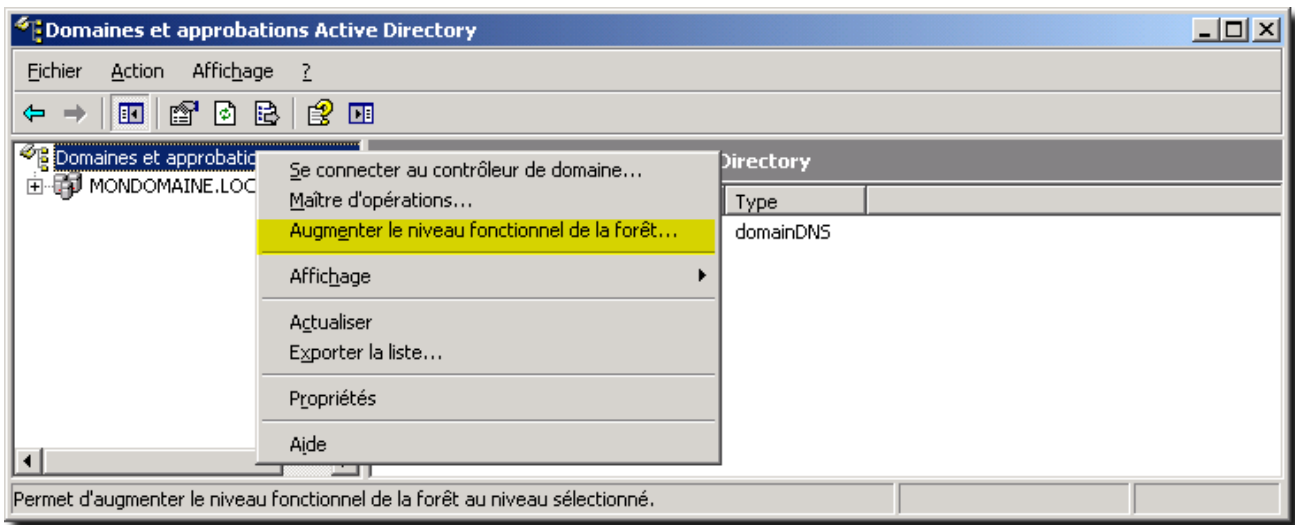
Domaines et approbations Active Directory

Fichier Action Affichage ?

Domaines et approbatio
MONDOMAINE.LOC

Se connecter au contrôleur de domaine...
Maître d'opérations...
Augmenter le niveau fonctionnel de la forêt...
Affichage
Actualiser
Exporter la liste...
Propriétés
Aide

Directory
Type
domainDNS

Permet d'augmenter le niveau fonctionnel de la forêt au niveau sélectionné.